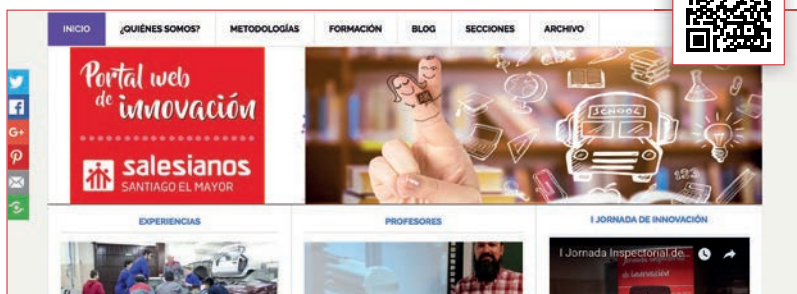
INICIO ¿QUIÉNES SOMOS? METODOLOGÍAS FORMACIÓN BLOG SECCIONES ARCHIVO

Portal web de innovación

salesianos
SANTIAGO EL MAYOR

SCHOOL

EXPERIENCIAS

PROFESORES

I JORNADA DE INNOVACIÓN

I Jornada Inspectorial de...